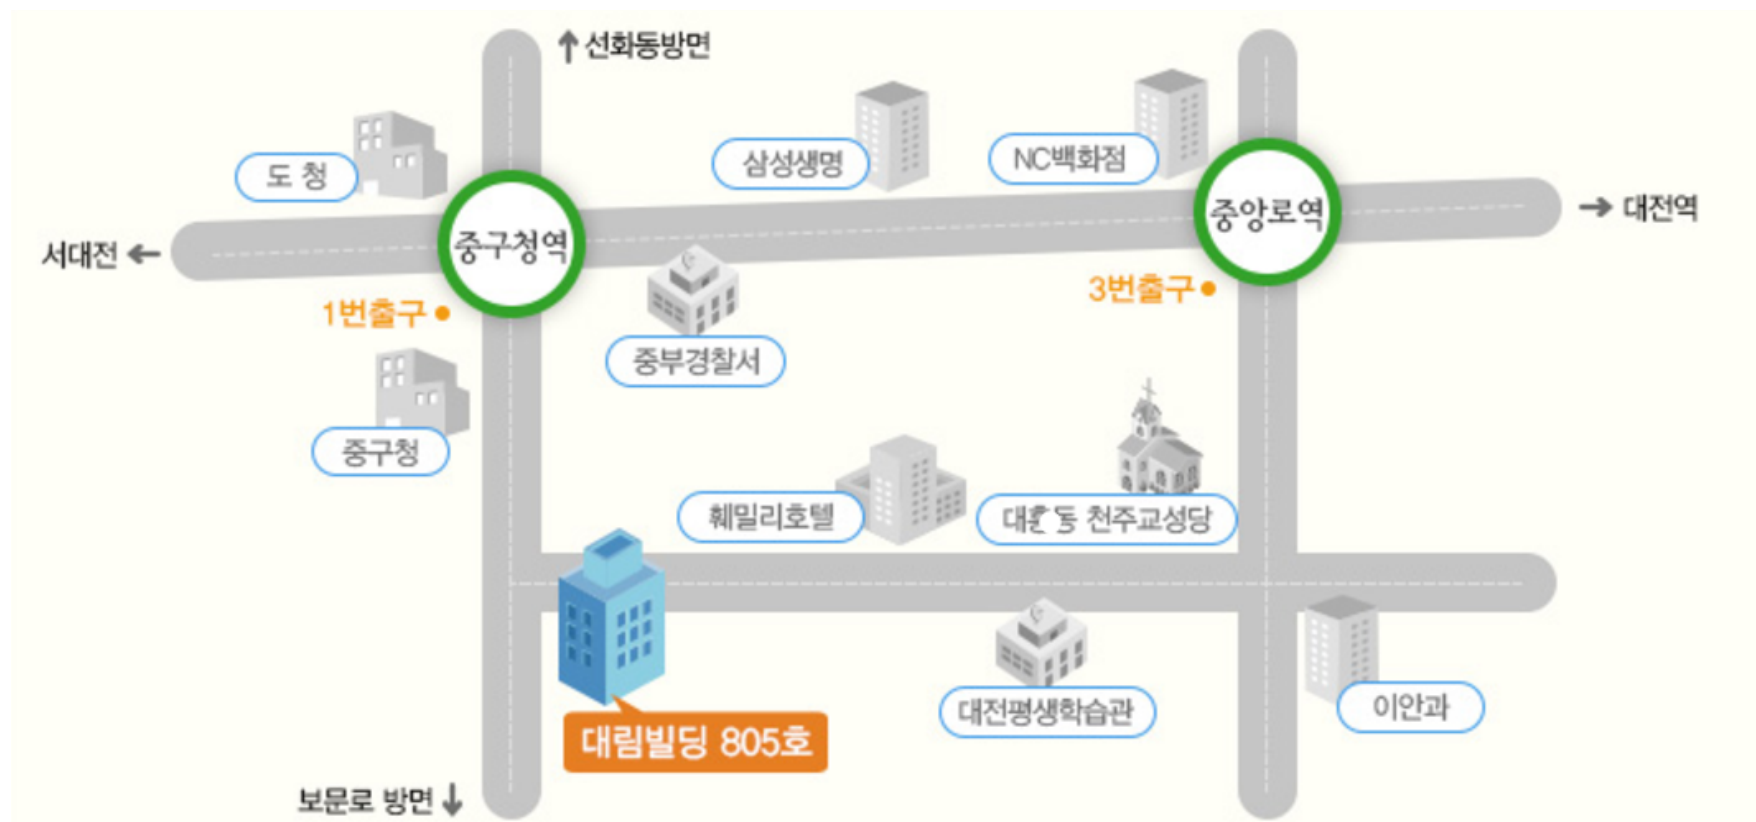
↑선화동방면

도 청

삼성생명

NC백화점

서대전 ←

중구청역

중앙로역

→ 대전역

1번출구

3번출구

중부경찰서

중구청

훼밀리호텔

대흥동 천주교성당

대림빌딩 805호

대전평생학습관

이안과

보문로 방면↓